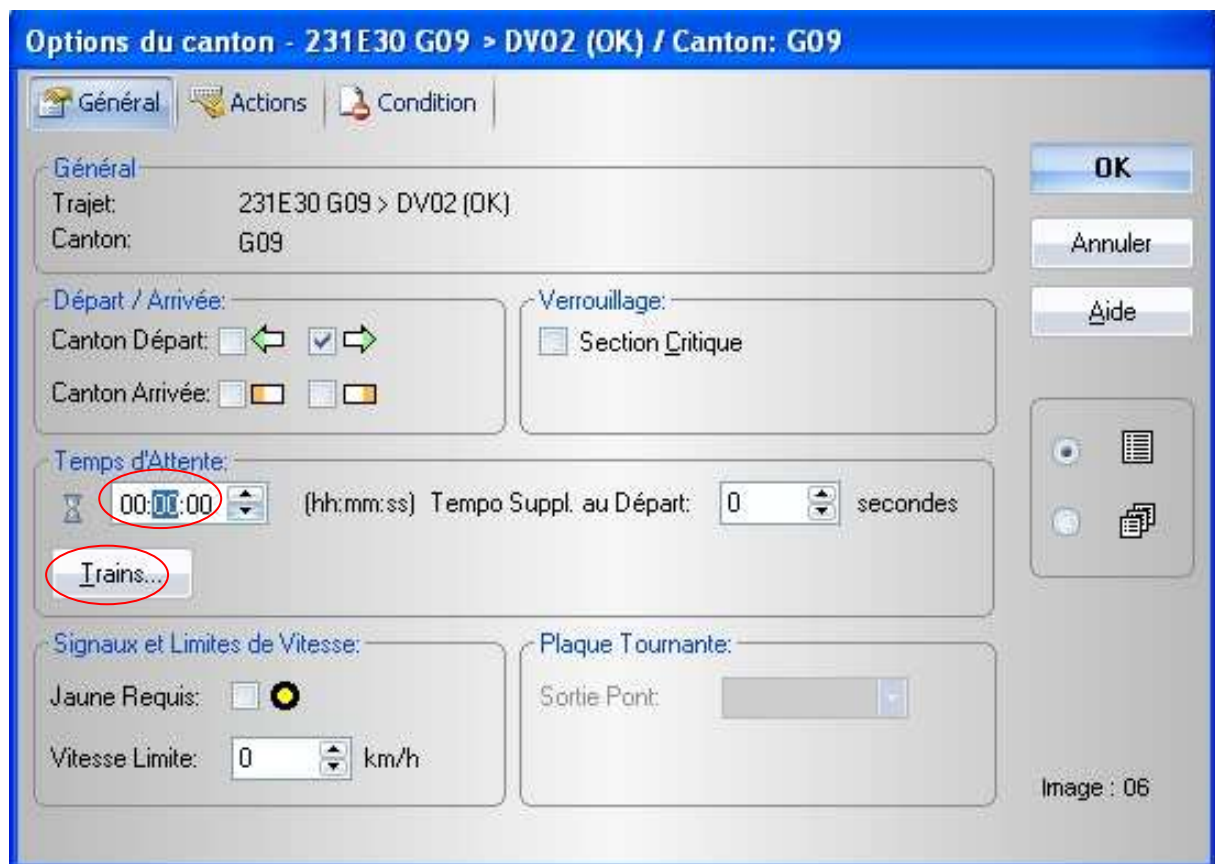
Options du canton - 231E30 G09 > DV02 (OK) / Canton: G09

Général Actions Condition

Général
Trajet: 231E30 G09 > DV02 (OK)
Canton: G09

OK
Annuler
Aide

Départ / Arrivée:
Canton Départ:
Canton Arrivée:

Verrouillage:
Section Critique

Temps d'Attente:
00:00:00 (hh:mm:ss) Tempo Suppl. au Départ: 0 secondes

Trains...

Signaux et Limites de Vitesse:
Jaune Requis:
Vitesse Limite: 0 km/h

Plaque Tournante:
Sortie Pont:

Image : 06